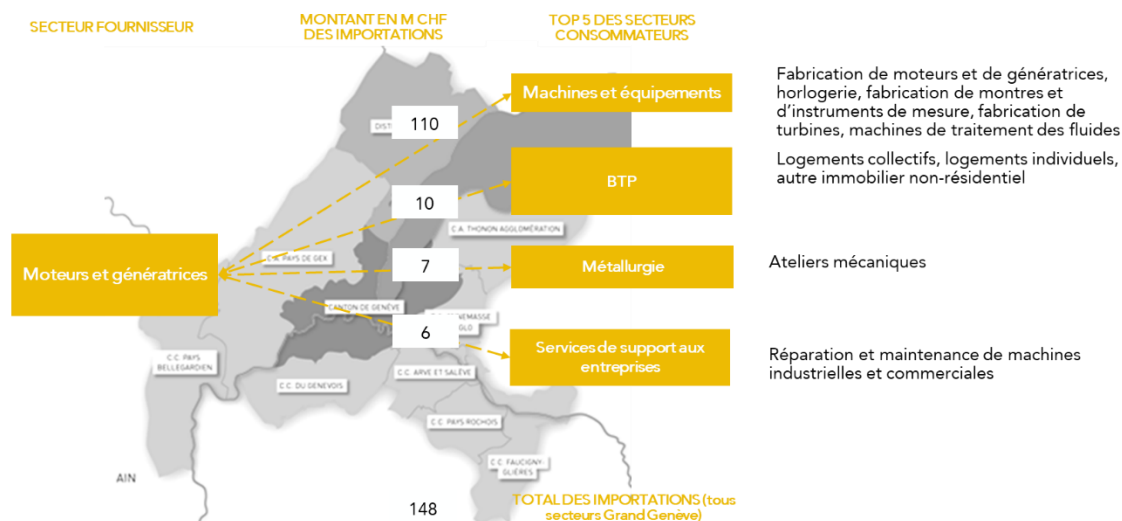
SECTEUR FOURNISSEUR

MONTANT EN M CHF DES IMPORTATIONS

TOP 5 DES SECTEURS CONSOMMATEURS

Moteurs et génératrices

110

Machines et équipements

Fabrication de moteurs et de génératrices, horlogerie, fabrication de montres et d'instruments de mesure, fabrication de turbines, machines de traitement des fluides

10

BTP

Logements collectifs, logements individuels, autre immobilier non-résidentiel

7

Métallurgie

Ateliers mécaniques

6

Services de support aux entreprises

Réparation et maintenance de machines industrielles et commerciales

DIST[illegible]

C.A. THONON AGGLOMÉRATION

C.C. PAYS DE GEX

CANTON DE GENÈVE

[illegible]EMASSE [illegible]GLO

C.C. PAYS BELLEGARDIEN

C.C. DU GENEVOIS

C.C. ARVE ET SALÈVE

C.C. PAYS ROCHOIS

C.C. FAUCIGNY-GLIÈRES

AIN

148

TOTAL DES IMPORTATIONS (tous secteurs Grand Genève)